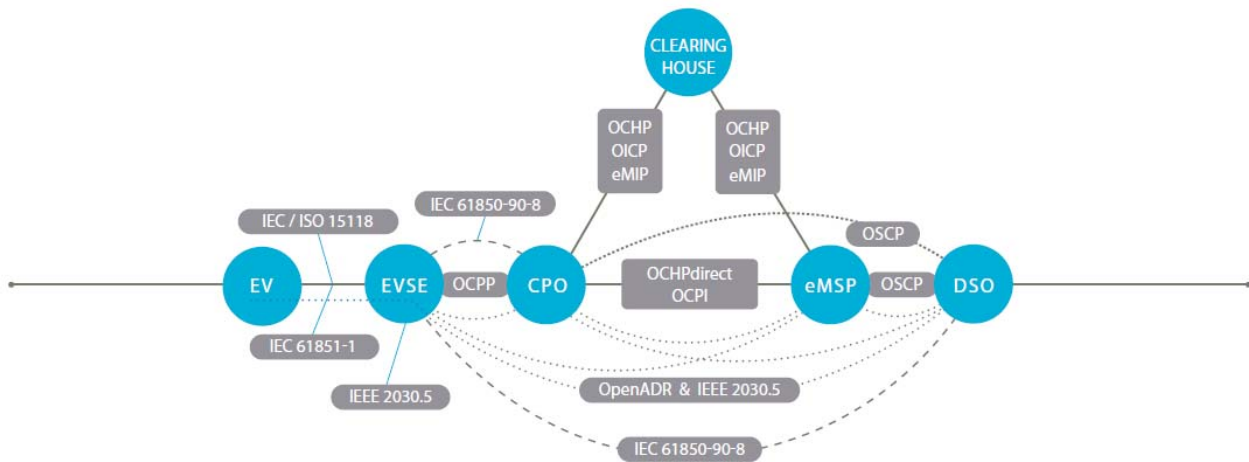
CLEARING HOUSE

OCHP
OICP
eMIP

OCHP
OICP
eMIP

IEC 61850-90-8

IEC / ISO 15118

OSCP

EV

EVSE

OCPP

CPO

OCHPdirect
OCPI

eMSP

OSCP

DSO

IEC 61851-1

IEEE 2030.5

OpenADR & IEEE 2030.5

IEC 61850-90-8